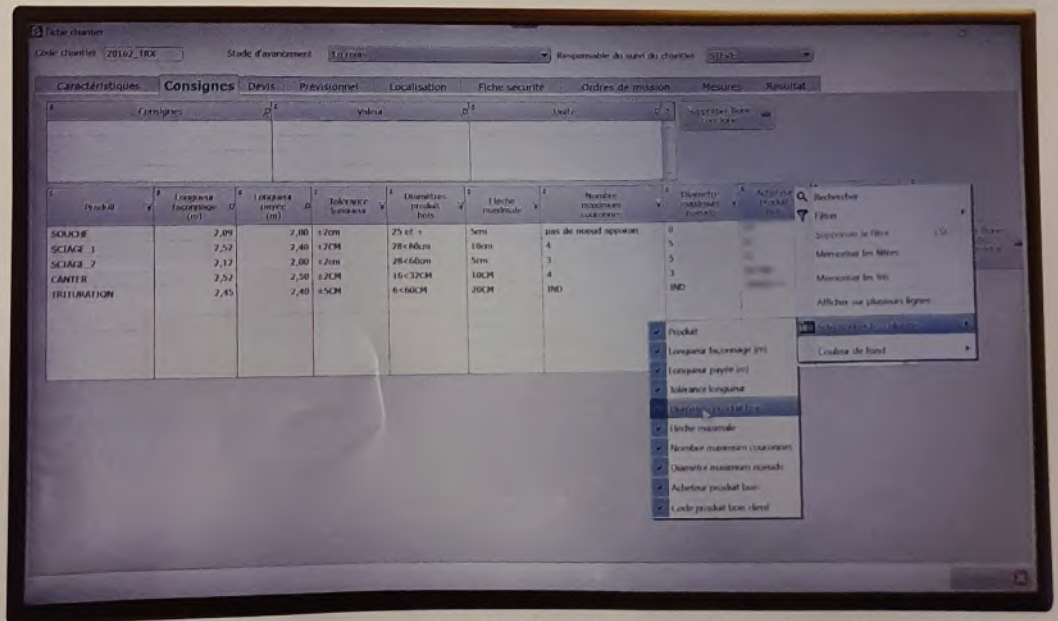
Fiche chantier

Code chantier 20162_TRX Stade d'avancement En cours Responsable du suivi du chantier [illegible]

Caractéristiques Consignes Devis Prévisionnel Localisation Fiche securité Ordres de mission Mesures Résultat

| Consignes | Valeur | Unité |
|---|---|---|
| | | |

Supprimer bois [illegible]

| Produit | Longueur façonnage (m) | Longueur payée (m) | Tolérance longueur | Diamètres produit bois | Flèche maximale | Nombre maximum couronnes | Diamètre maximum noeuds | Acheteur produit bois |
|---|---|---|---|---|---|---|---|---|
| SOUCHE | 2,09 | 2,00 | ±2cm | 25 et + | 5cm | pas de noeud apparent | 0 | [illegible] |
| SCIAGE_1 | 2,52 | 2,40 | ±2CM | 28<60cm | 10cm | 4 | 5 | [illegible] |
| SCIAGE_2 | 2,12 | 2,00 | ±2cm | 28<60cm | 5cm | 3 | 5 | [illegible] |
| CANTER | 2,52 | 2,50 | ±2CM | 16<32CM | 10CM | 4 | 3 | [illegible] |
| TRITURATION | 2,45 | 2,40 | ±5CM | 6<60CM | 20CM | IND | IND | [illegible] |

Rechercher
Filtrer
Supprimer le filtre
Mémoriser les filtres
Mémoriser les tris
Afficher sur plusieurs lignes
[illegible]
Couleur de fond

Produit
Longueur façonnage (m)
Longueur payée (m)
Tolérance longueur
Diamètres produit bois
Flèche maximale
Nombre maximum couronnes
Diamètre maximum noeuds
Acheteur produit bois
Code produit bois client